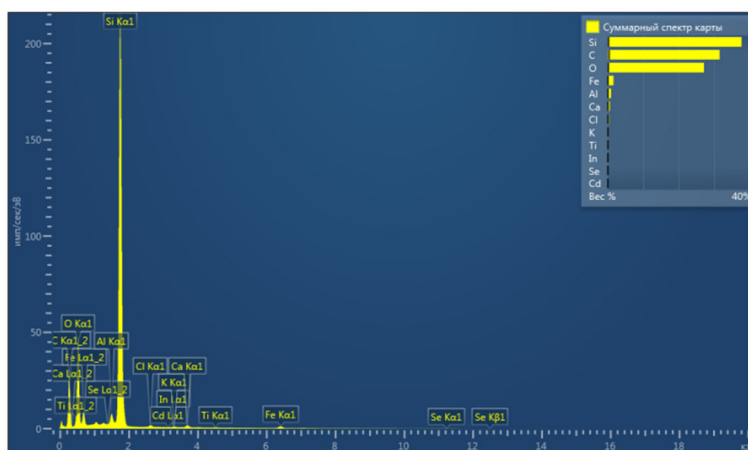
Суммарный спектр карты
Si
C
O
Fe
Al
Ca
Cl
K
Ti
In
Se
Cd
Вес %
40%

имп/сек/эВ
200
150
100
50
0

Si Kα1
O Kα1
C Kα1_2
Fe Lα1_2
Al Kα1
Ca Lα1_2
Se Lα1_2
Ti Lα1_2
Cl Kα1
Ca Kα1
K Kα1
In Lα1
Cd Lα1
Ti Kα1
Fe Kα1
Se Kα1
Se Kβ1

0
2
4
6
8
10
12
14
16
18